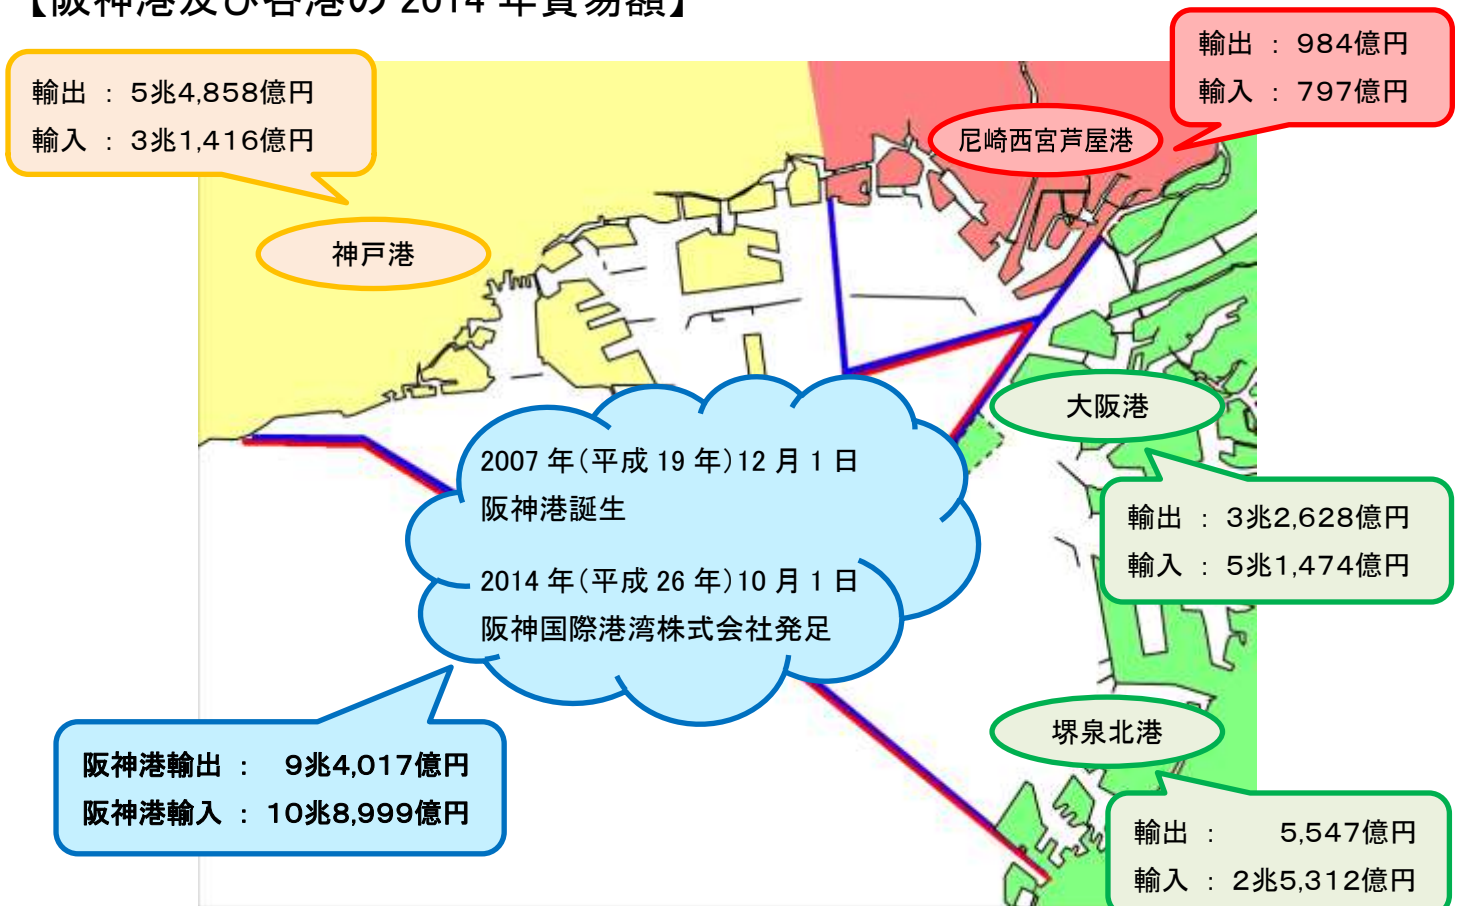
【阪神港及び各港の 2014 年貿易額】

輸出 ： 5兆4,858億円
輸入 ： 3兆1,416億円

神戸港

輸出 ： 984億円
輸入 ： 797億円

尼崎西宮芦屋港

大阪港

輸出 ： 3兆2,628億円
輸入 ： 5兆1,474億円

2007 年(平成 19 年)12 月 1 日
阪神港誕生

2014 年(平成 26 年)10 月 1 日
阪神国際港湾株式会社発足

堺泉北港

輸出 ： 5,547億円
輸入 ： 2兆5,312億円

阪神港輸出 ： 9兆4,017億円
阪神港輸入 ： 10兆8,999億円